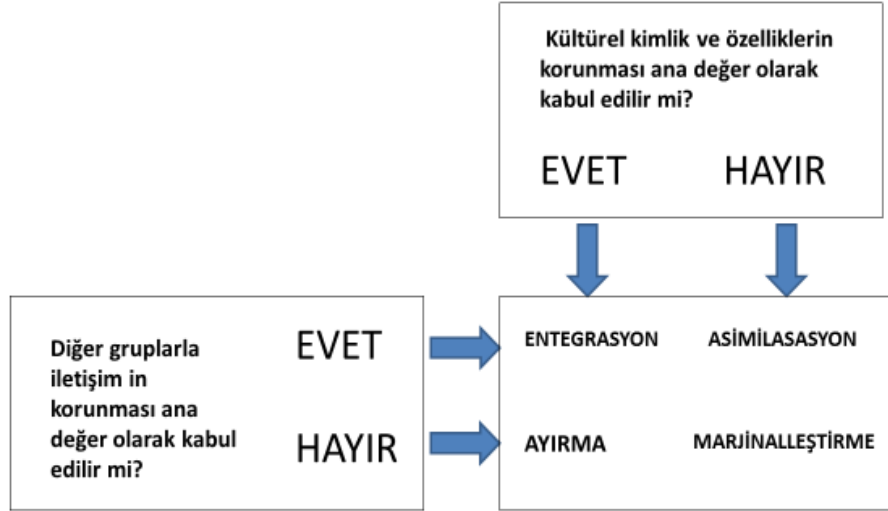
Kültürel kimlik ve özelliklerin korunması ana değer olarak kabul edilir mi?

EVET HAYIR

Diğer gruplarla iletişim in korunması ana değer olarak kabul edilir mi?

EVET

HAYIR

ENTEGRASYON ASİMİLASASYON

AYIRMA MARJİNALLEŞTİRME